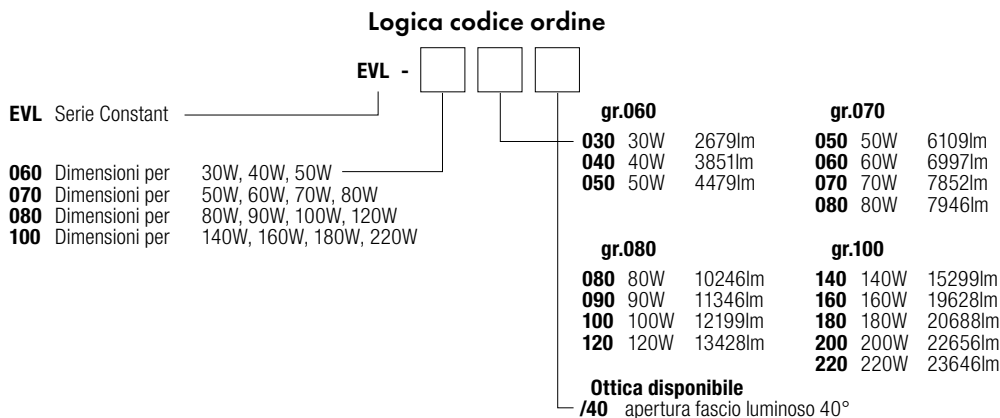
Logica codice ordine

EVL -

EVL Serie Constant

060 Dimensioni per 30W, 40W, 50W
070 Dimensioni per 50W, 60W, 70W, 80W
080 Dimensioni per 80W, 90W, 100W, 120W
100 Dimensioni per 140W, 160W, 180W, 220W

gr.060

030 30W 2679lm
040 40W 3851lm
050 50W 4479lm

gr.070

050 50W 6109lm
060 60W 6997lm
070 70W 7852lm
080 80W 7946lm

gr.080

080 80W 10246lm
090 90W 11346lm
100 100W 12199lm
120 120W 13428lm

gr.100

140 140W 15299lm
160 160W 19628lm
180 180W 20688lm
200 200W 22656lm
220 220W 23646lm

Ottica disponibile
/40 apertura fascio luminoso 40°